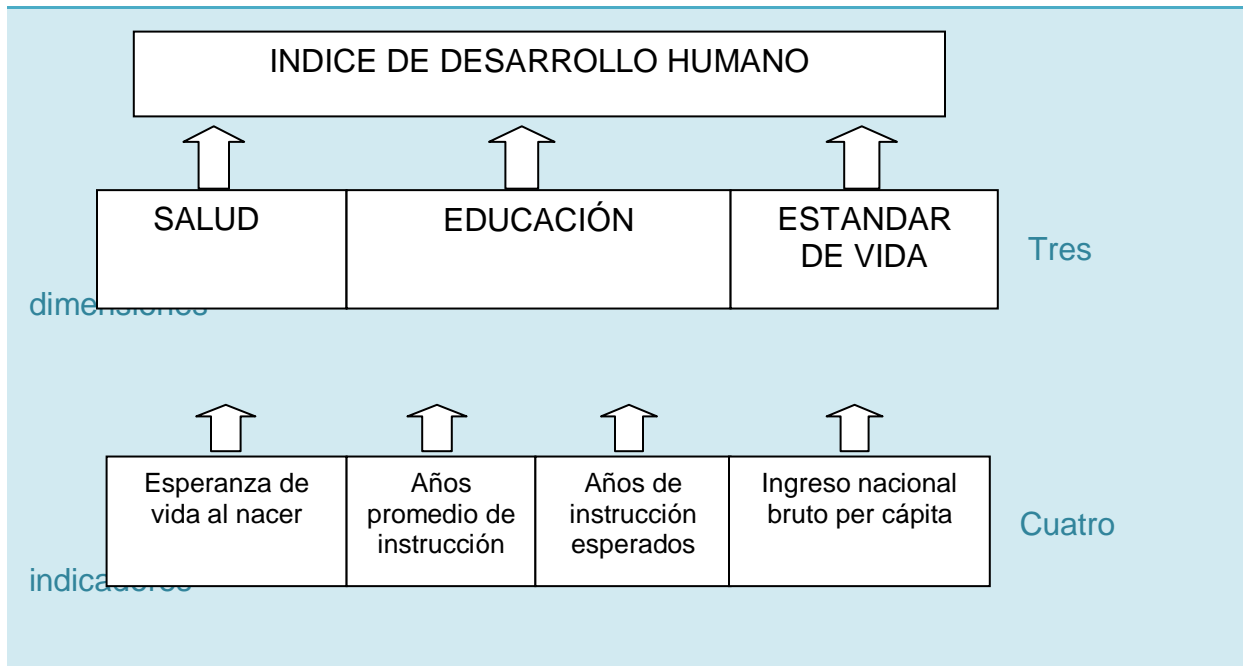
INDICE DE DESARROLLO HUMANO

SALUD

EDUCACIÓN

ESTANDAR DE VIDA

Tres dimensiones

Esperanza de vida al nacer

Años promedio de instrucción

Años de instrucción esperados

Ingreso nacional bruto per cápita

Cuatro indicadores